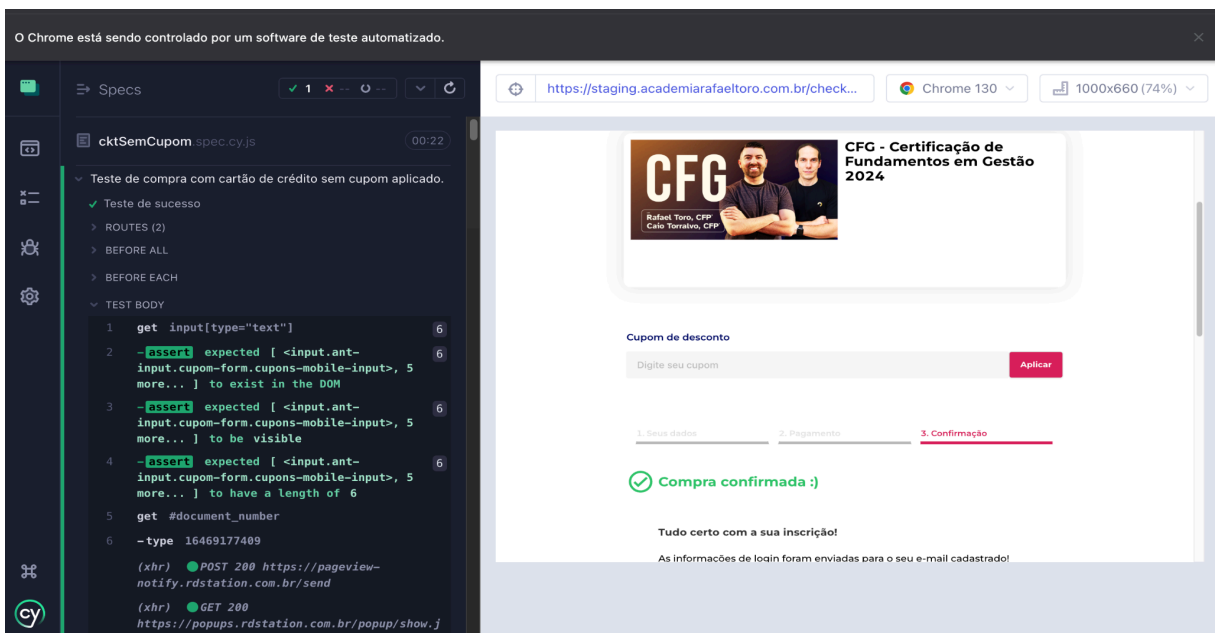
O Chrome está sendo controlado por um software de teste automatizado.

Specs ✓ 1 ✗ -- ○ --

cktSemCupom.spec.cy.js 00:22

Teste de compra com cartão de crédito sem cupom aplicado.

✓ Teste de sucesso

ROUTES (2)

BEFORE ALL

BEFORE EACH

TEST BODY

1 get input[type="text"] 6

2 -assert expected [ <input.ant-input.cupom-form.cupons-mobile-input>, 5 more... ] to exist in the DOM 6

3 -assert expected [ <input.ant-input.cupom-form.cupons-mobile-input>, 5 more... ] to be visible 6

4 -assert expected [ <input.ant-input.cupom-form.cupons-mobile-input>, 5 more... ] to have a length of 6 6

5 get #document_number

6 -type 16469177409

(xhr) POST 200 https://pageview-notify.rdstation.com.br/send

(xhr) GET 200 https://popups.rdstation.com.br/popup/show.j

https://staging.academiarafaeltoro.com.br/check...

Chrome 130

1000x660 (74%)

CFG

Rafael Toro, CFP
Caio Torralvo, CFP

CFG - Certificação de Fundamentos em Gestão 2024

Cupom de desconto

Digite seu cupom

Aplicar

1. Seus dados

2. Pagamento

3. Confirmação

Compra confirmada :)

Tudo certo com a sua inscrição!

As informações de login foram enviadas para o seu e-mail cadastrado!